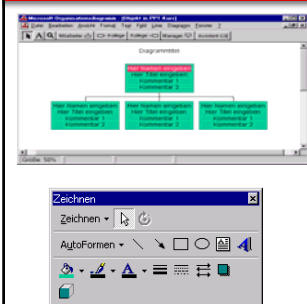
Microsoft Organisationsdiagramm - [Objekt in PPT Kurs]

Datei Bearbeiten Ansicht Text Feld Linie Hilfe Diagramm Fenster ?

Mitarbeiter Kollege Kollege Manager Assistent

Diagrammtitel

Hier Namen eingeben
Hier Titel eingeben
Kommentar 1
Kommentar 2

Hier Namen eingeben
Hier Titel eingeben
Kommentar 1
Kommentar 2

Hier Namen eingeben
Hier Titel eingeben
Kommentar 1
Kommentar 2

Hier Namen eingeben
Hier Titel eingeben
Kommentar 1
Kommentar 2

Größe: 50%

Zeichnen

Zeichnen ▾

AutoFormen ▾